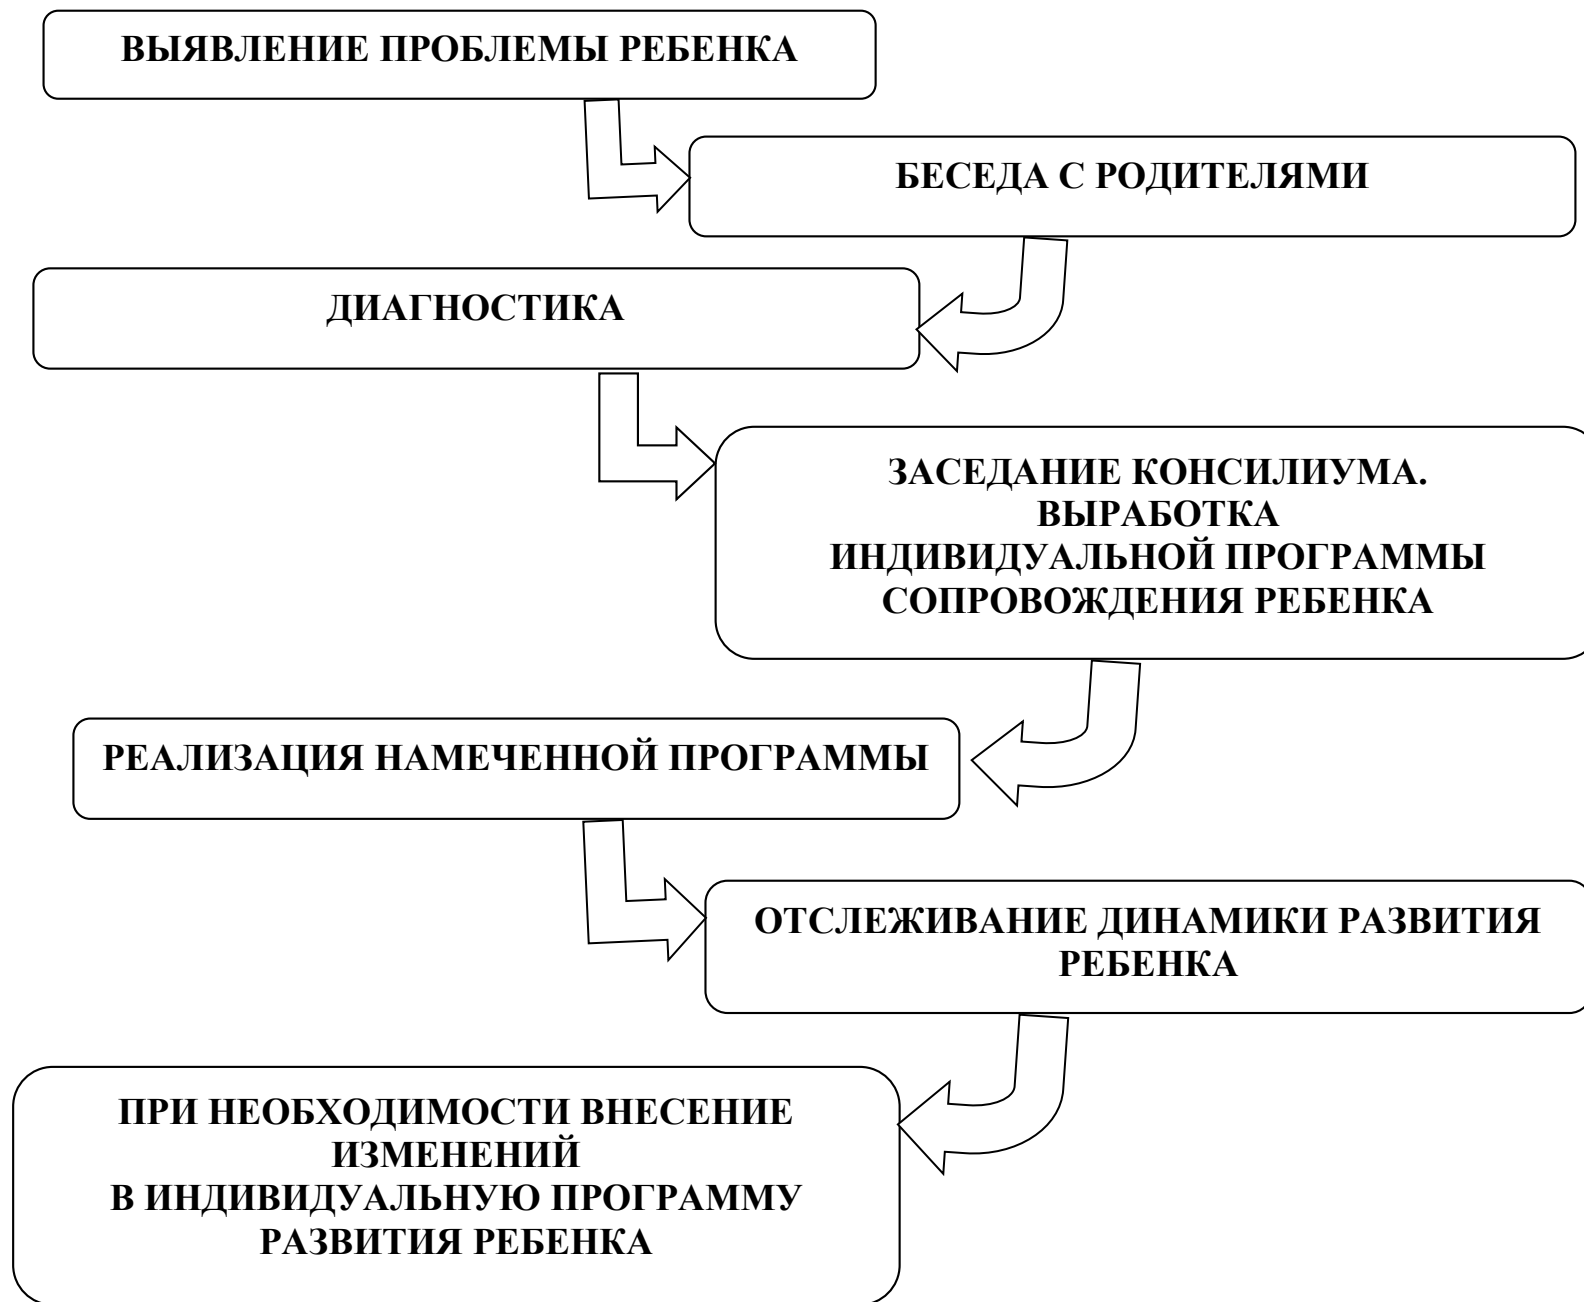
ВЫЯВЛЕНИЕ ПРОБЛЕМЫ РЕБЕНКА

БЕСЕДА С РОДИТЕЛЯМИ

ДИАГНОСТИКА

ЗАСЕДАНИЕ КОНСИЛИУМА. ВЫРАБОТКА ИНДИВИДУАЛЬНОЙ ПРОГРАММЫ СОПРОВОЖДЕНИЯ РЕБЕНКА

РЕАЛИЗАЦИЯ НАМЕЧЕННОЙ ПРОГРАММЫ

ОТСЛЕЖИВАНИЕ ДИНАМИКИ РАЗВИТИЯ РЕБЕНКА

ПРИ НЕОБХОДИМОСТИ ВНЕСЕНИЕ ИЗМЕНЕНИЙ В ИНДИВИДУАЛЬНУЮ ПРОГРАММУ РАЗВИТИЯ РЕБЕНКА